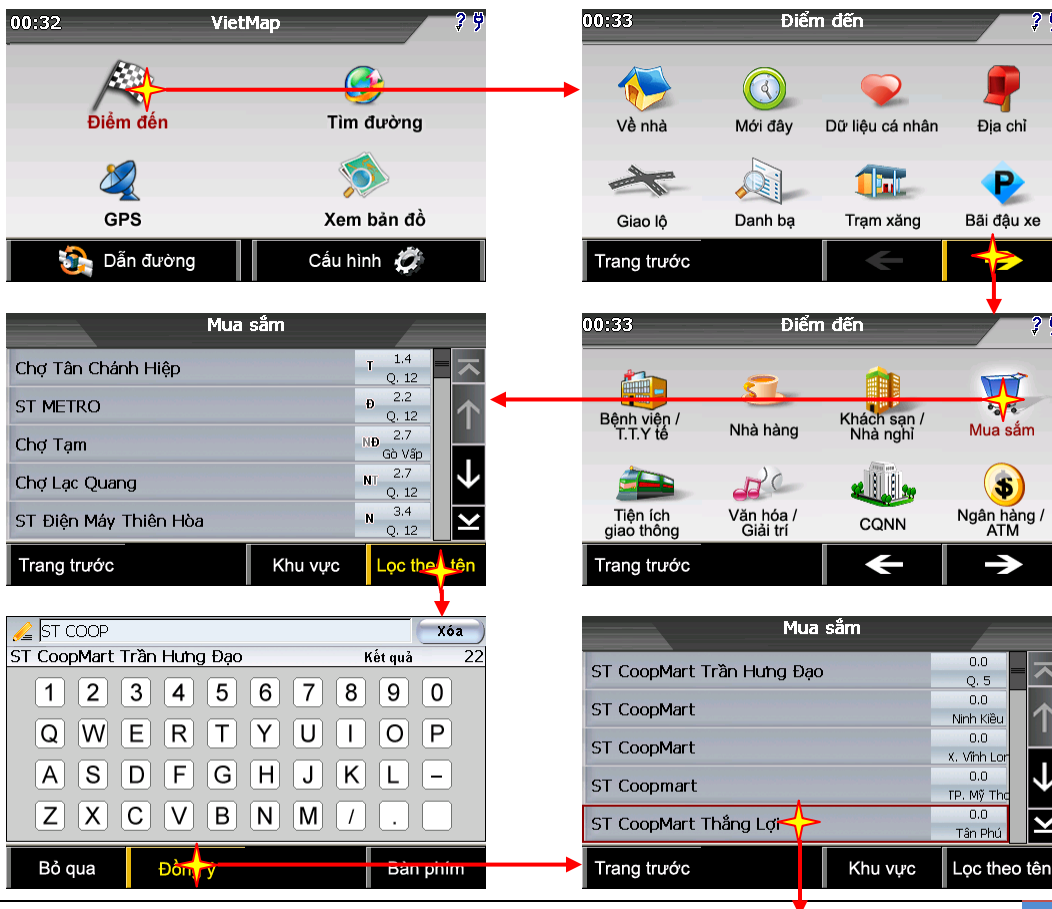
00:32 VietMap

Điểm đến
Tìm đường
GPS
Xem bản đồ
Dẫn đường
Cấu hình

00:33 Điểm đến

Về nhà
Mới đây
Dữ liệu cá nhân
Địa chỉ
Giao lộ
Danh bạ
Trạm xăng
Bãi đậu xe
Trang trước

00:33 Điểm đến

Bệnh viện / T.T.Y tế
Nhà hàng
Khách sạn / Nhà nghỉ
Mua sắm
Tiện ích giao thông
Văn hóa / Giải trí
CQNN
Ngân hàng / ATM
Trang trước

Mua sắm

| Chợ Tân Chánh Hiệp | T 1.4 Q. 12 |
|---|---|
| ST METRO | Đ 2.2 Q. 12 |
| Chợ Tạm | NĐ 2.7 Gò Vấp |
| Chợ Lạc Quang | NT 2.7 Q. 12 |
| ST Điện Máy Thiên Hòa | N 3.4 Q. 12 |

Trang trước
Khu vực
Lọc theo tên

ST COOP
Xóa
ST CoopMart Trần Hưng Đạo
Kết quả 22
1 2 3 4 5 6 7 8 9 0
Q W E R T Y U I O P
A S D F G H J K L –
Z X C V B N M / .
Bỏ qua
Đồng ý
Bàn phím

Mua sắm

| ST CoopMart Trần Hưng Đạo | 0.0 Q. 5 |
|---|---|
| ST CoopMart | 0.0 Ninh Kiều |
| ST CoopMart | 0.0 X. Vĩnh Lon |
| ST Coopmart | 0.0 TP. Mỹ Tho |
| ST CoopMart Thắng Lợi | 0.0 Tân Phú |

Trang trước
Khu vực
Lọc theo tên